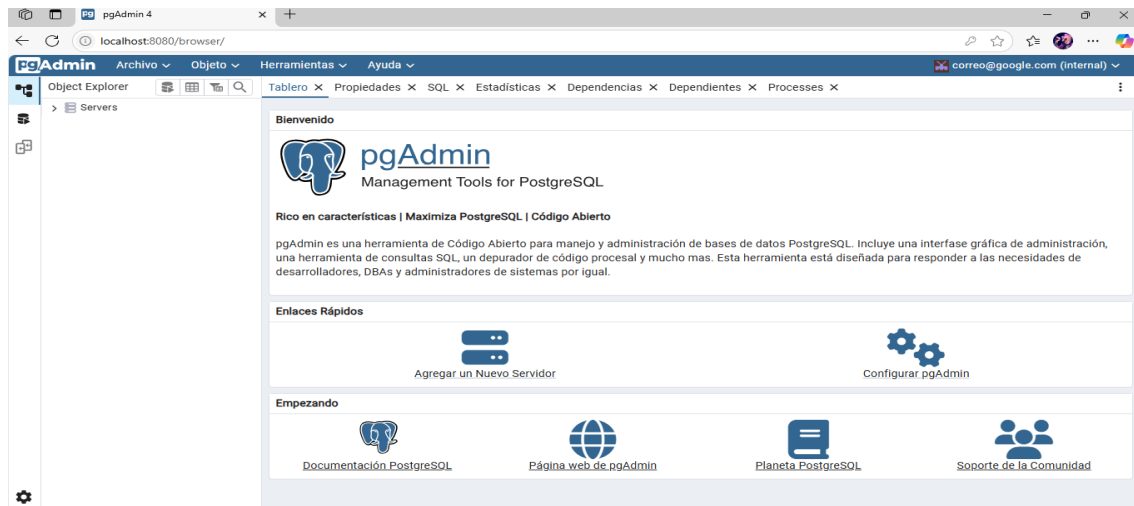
pgAdmin 4

localhost:8080/browser/

pgAdmin Archivo Objeto Herramientas Ayuda

correo@google.com (internal)

Object Explorer

Servers

Tablero × Propiedades × SQL × Estadísticas × Dependencias × Dependientes × Processes ×

Bienvenido

pgAdmin
Management Tools for PostgreSQL

Rico en características | Maximiza PostgreSQL | Código Abierto

pgAdmin es una herramienta de Código Abierto para manejo y administración de bases de datos PostgreSQL. Incluye una interfase gráfica de administración, una herramienta de consultas SQL, un depurador de código procesal y mucho mas. Esta herramienta está diseñada para responder a las necesidades de desarrolladores, DBAs y administradores de sistemas por igual.

Enlaces Rápidos

Agregar un Nuevo Servidor

Configurar pgAdmin

Empezando

Documentación PostgreSQL

Página web de pgAdmin

Planeta PostgreSQL

Soporte de la Comunidad